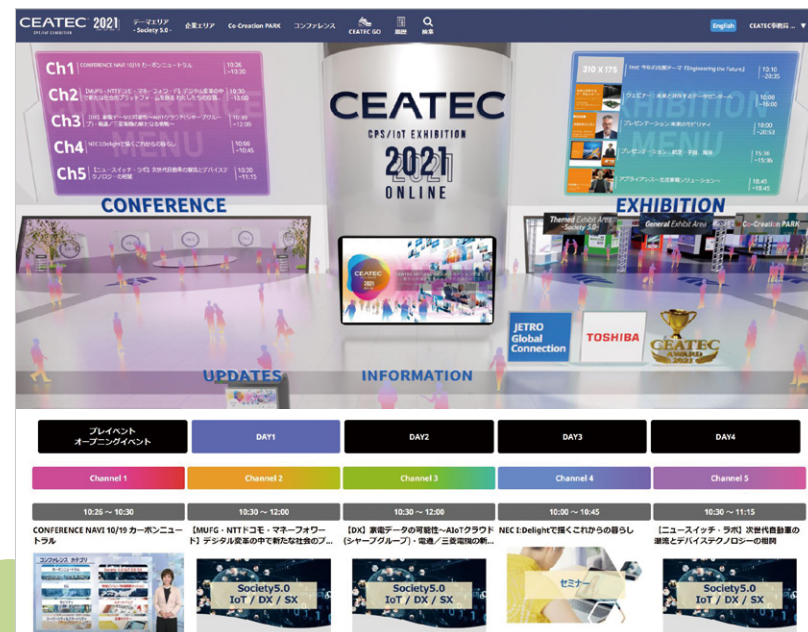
CEATEC 2021 CPS/IoT EXHIBITION テーマエリア - Society 5.0 - 企業エリア Co-Creation PARK コンファレンス CEATEC GO 展示 検索 English CEATEC事務局

Ch1 CONFERENCE NAVI 10/19 カーボンニュートラル 10:26 ~10:30
Ch2 【MUFG・NTTドコモ・マネーフォワード】デジタル変革の中で新たな社会のプ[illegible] ~10:30 ~12:00
Ch3 【DX】家電データの可能性~AIoTクラウド(シャープグループ)・電通/三菱電機の新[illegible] ~12:00
Ch4 NEC I:Delightで描くこれからの暮らし 10:00 ~10:45
Ch5 【ニュースイッチ・ラボ】次世代自動車の潮流とデバイステクノロジーの相関 ~11:15

CONFERENCE

CEATEC
CPS/IoT EXHIBITION
2021
ONLINE

EXHIBITION
Themed Exhibit Area -Society 5.0-
General Exhibit Area
Co-Creation PARK

JETRO Global Connection
TOSHIBA
CEATEC AWARD 2021

UPDATES
INFORMATION

| プレイベント オープニングイベント | DAY1 | DAY2 | DAY3 | DAY4 |
|---|---|---|---|---|
| Channel 1 | Channel 2 | Channel 3 | Channel 4 | Channel 5 |
| 10:26 ~ 10:30 | 10:30 ~ 12:00 | 10:30 ~ 12:00 | 10:00 ~ 10:45 | 10:30 ~ 11:15 |
| CONFERENCE NAVI 10/19 カーボンニュートラル | 【MUFG・NTTドコモ・マネーフォワード】デジタル変革の中で新たな社会のプ... | 【DX】家電データの可能性~AIoTクラウド(シャープグループ)・電通/三菱電機の新... | NEC I:Delightで描くこれからの暮らし | 【ニュースイッチ・ラボ】次世代自動車の潮流とデバイステクノロジーの相関 |
| コンファレンス ナビ | Society5.0 IoT / DX / SX | Society5.0 IoT / DX / SX | セミナー | Society5.0 IoT / DX / SX |